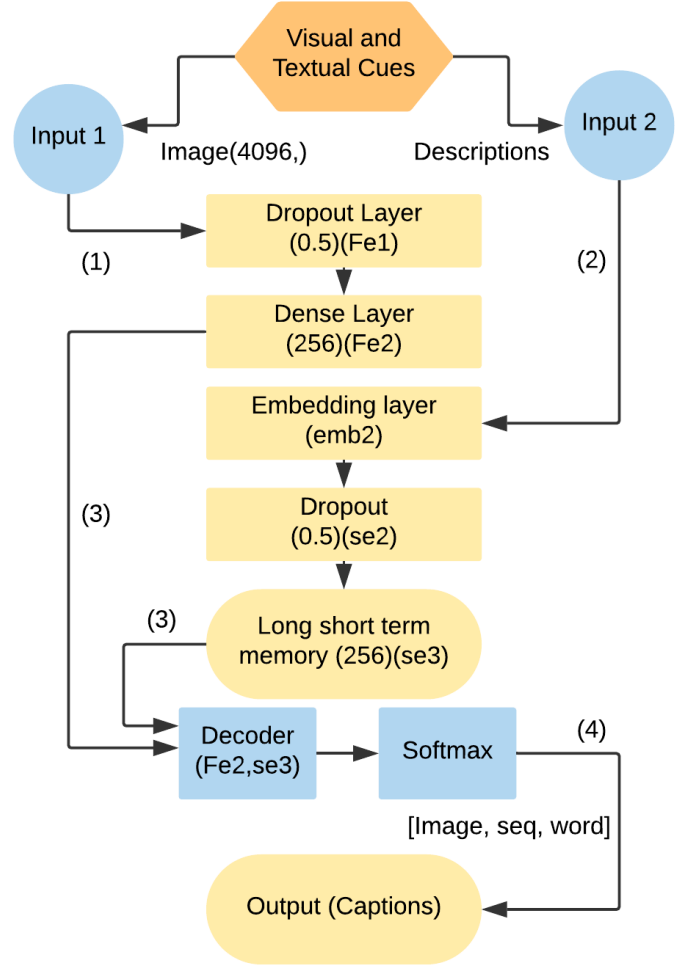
Visual and Textual Cues

Input 1

Image(4096,)

Input 2

Descriptions

Dropout Layer (0.5)(Fe1)

(1)

(2)

Dense Layer (256)(Fe2)

Embedding layer (emb2)

(3)

Dropout (0.5)(se2)

(3)

Long short term memory (256)(se3)

Decoder (Fe2,se3)

Softmax

(4)

[Image, seq, word]

Output (Captions)